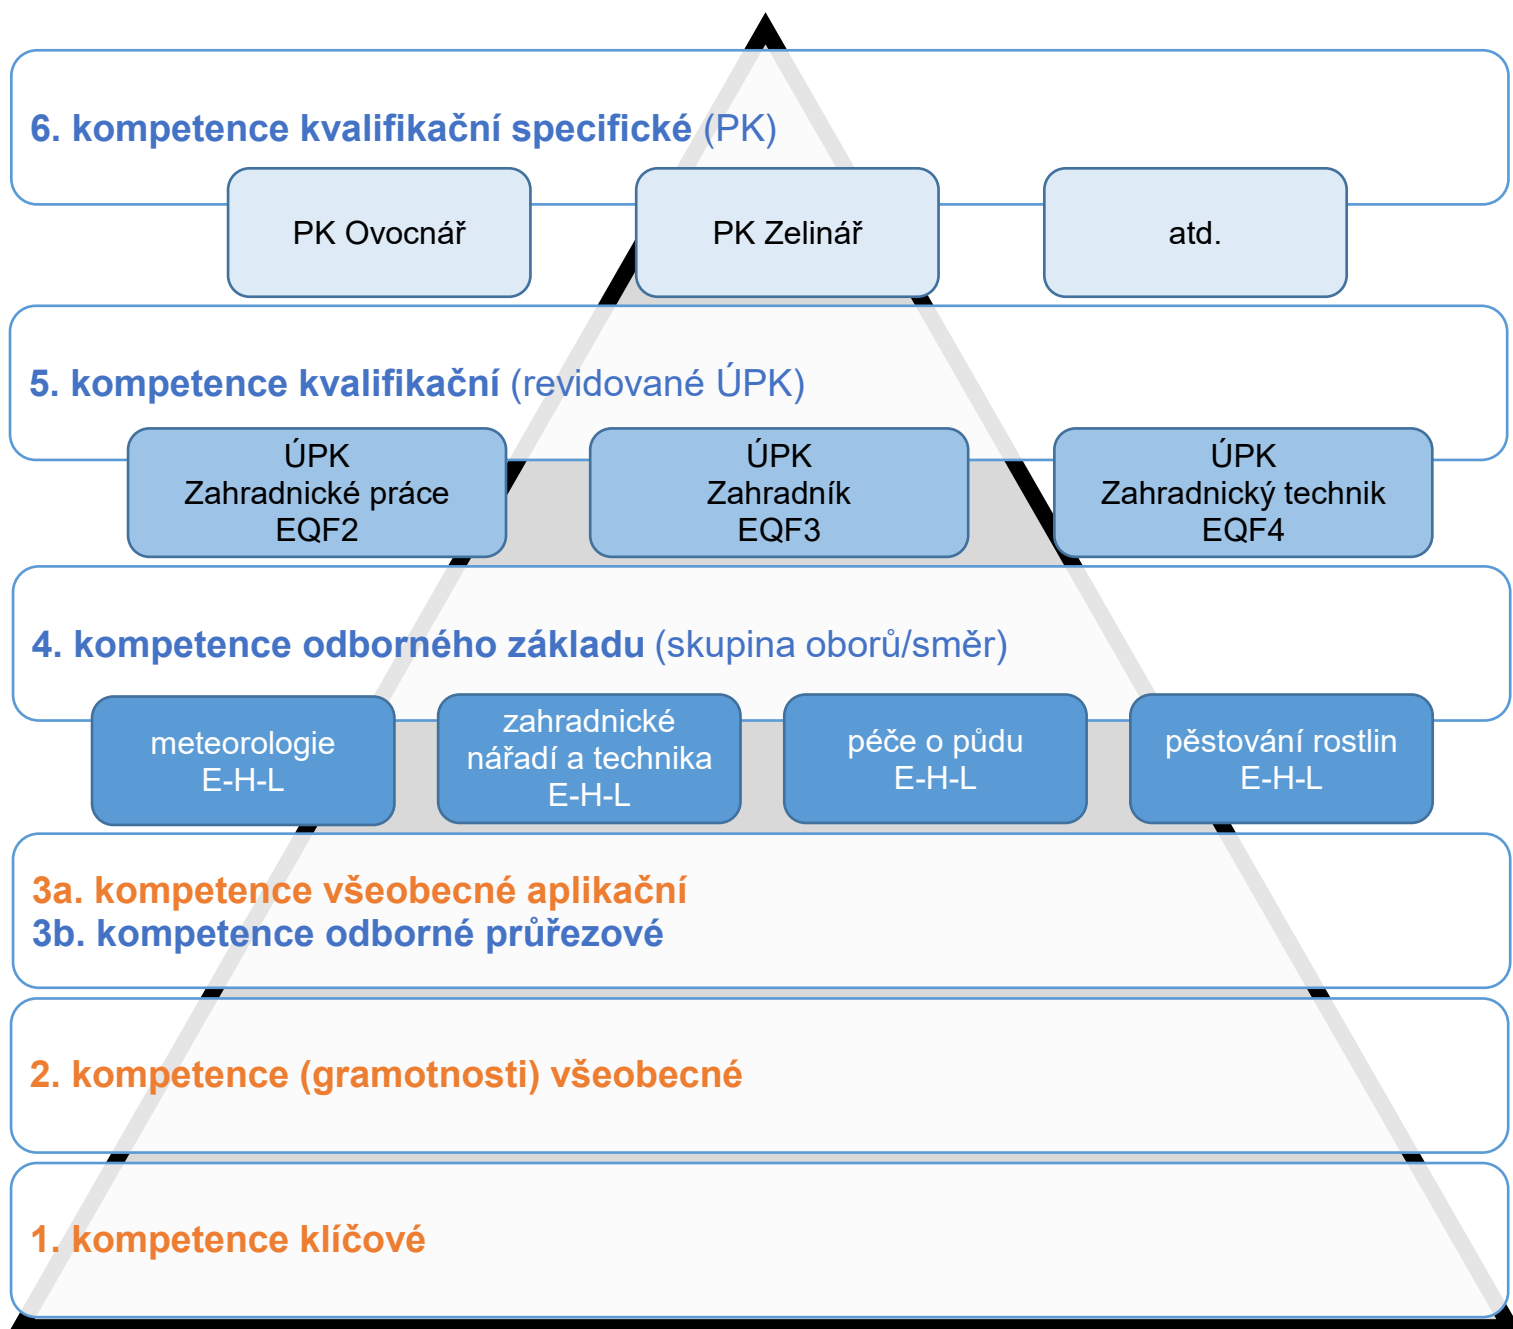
6. kompetence kvalifikační specifické (PK)

PK Ovocnář

PK Zelinář

atd.

5. kompetence kvalifikační (revidované ÚPK)

ÚPK
Zahradnické práce
EQF2

ÚPK
Zahradník
EQF3

ÚPK
Zahradnický technik
EQF4

4. kompetence odborného základu (skupina oborů/směr)

meteorologie
E-H-L

zahradnické nářadí a technika
E-H-L

péče o půdu
E-H-L

pěstování rostlin
E-H-L

3a. kompetence všeobecné aplikační
3b. kompetence odborné průřezové

2. kompetence (gramotnosti) všeobecné

1. kompetence klíčové